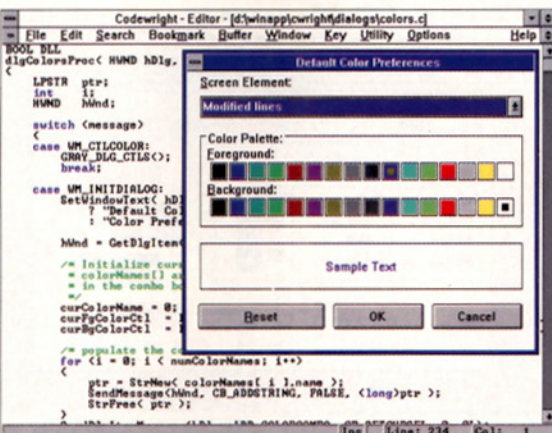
Codewright - Editor - [d:\winapp\cwright\dialogs\colors.c]

File Edit Search Bookmark Buffer Window Key Utility Options Help

BOOL DLL
dlgColorsProc( HWND hDlg,
{
LPSTR ptr;
int i;
HWND hWnd;

switch (message)
{
case WM_CTLCOLOR:
GRAY_DLG_CTLS();
break;

case WM_INITDIALOG:
SetWindowText( hD
? "Default Co
: "Color Pref

hWnd = GetDlgItem

/* Initialize cur
= colorNames[] a
= in the combo b
*/
curColorName = 0;
curFgColorCtl =
curBgColorCtl =

/* populate the c
for (i = 0; i < numColorNames; i++)
{
ptr = StrNew( colorNames[ i ].name );
SendMessage(hWnd, CB_ADDSTRING, FALSE, (long)ptr );
StrFree( ptr );
}

Default Color Preferences

Screen Element:

Modified lines

Color Palette:

Foreground:

Background:

Sample Text

Reset

OK

Cancel

Ins Line: 234 Col: 1